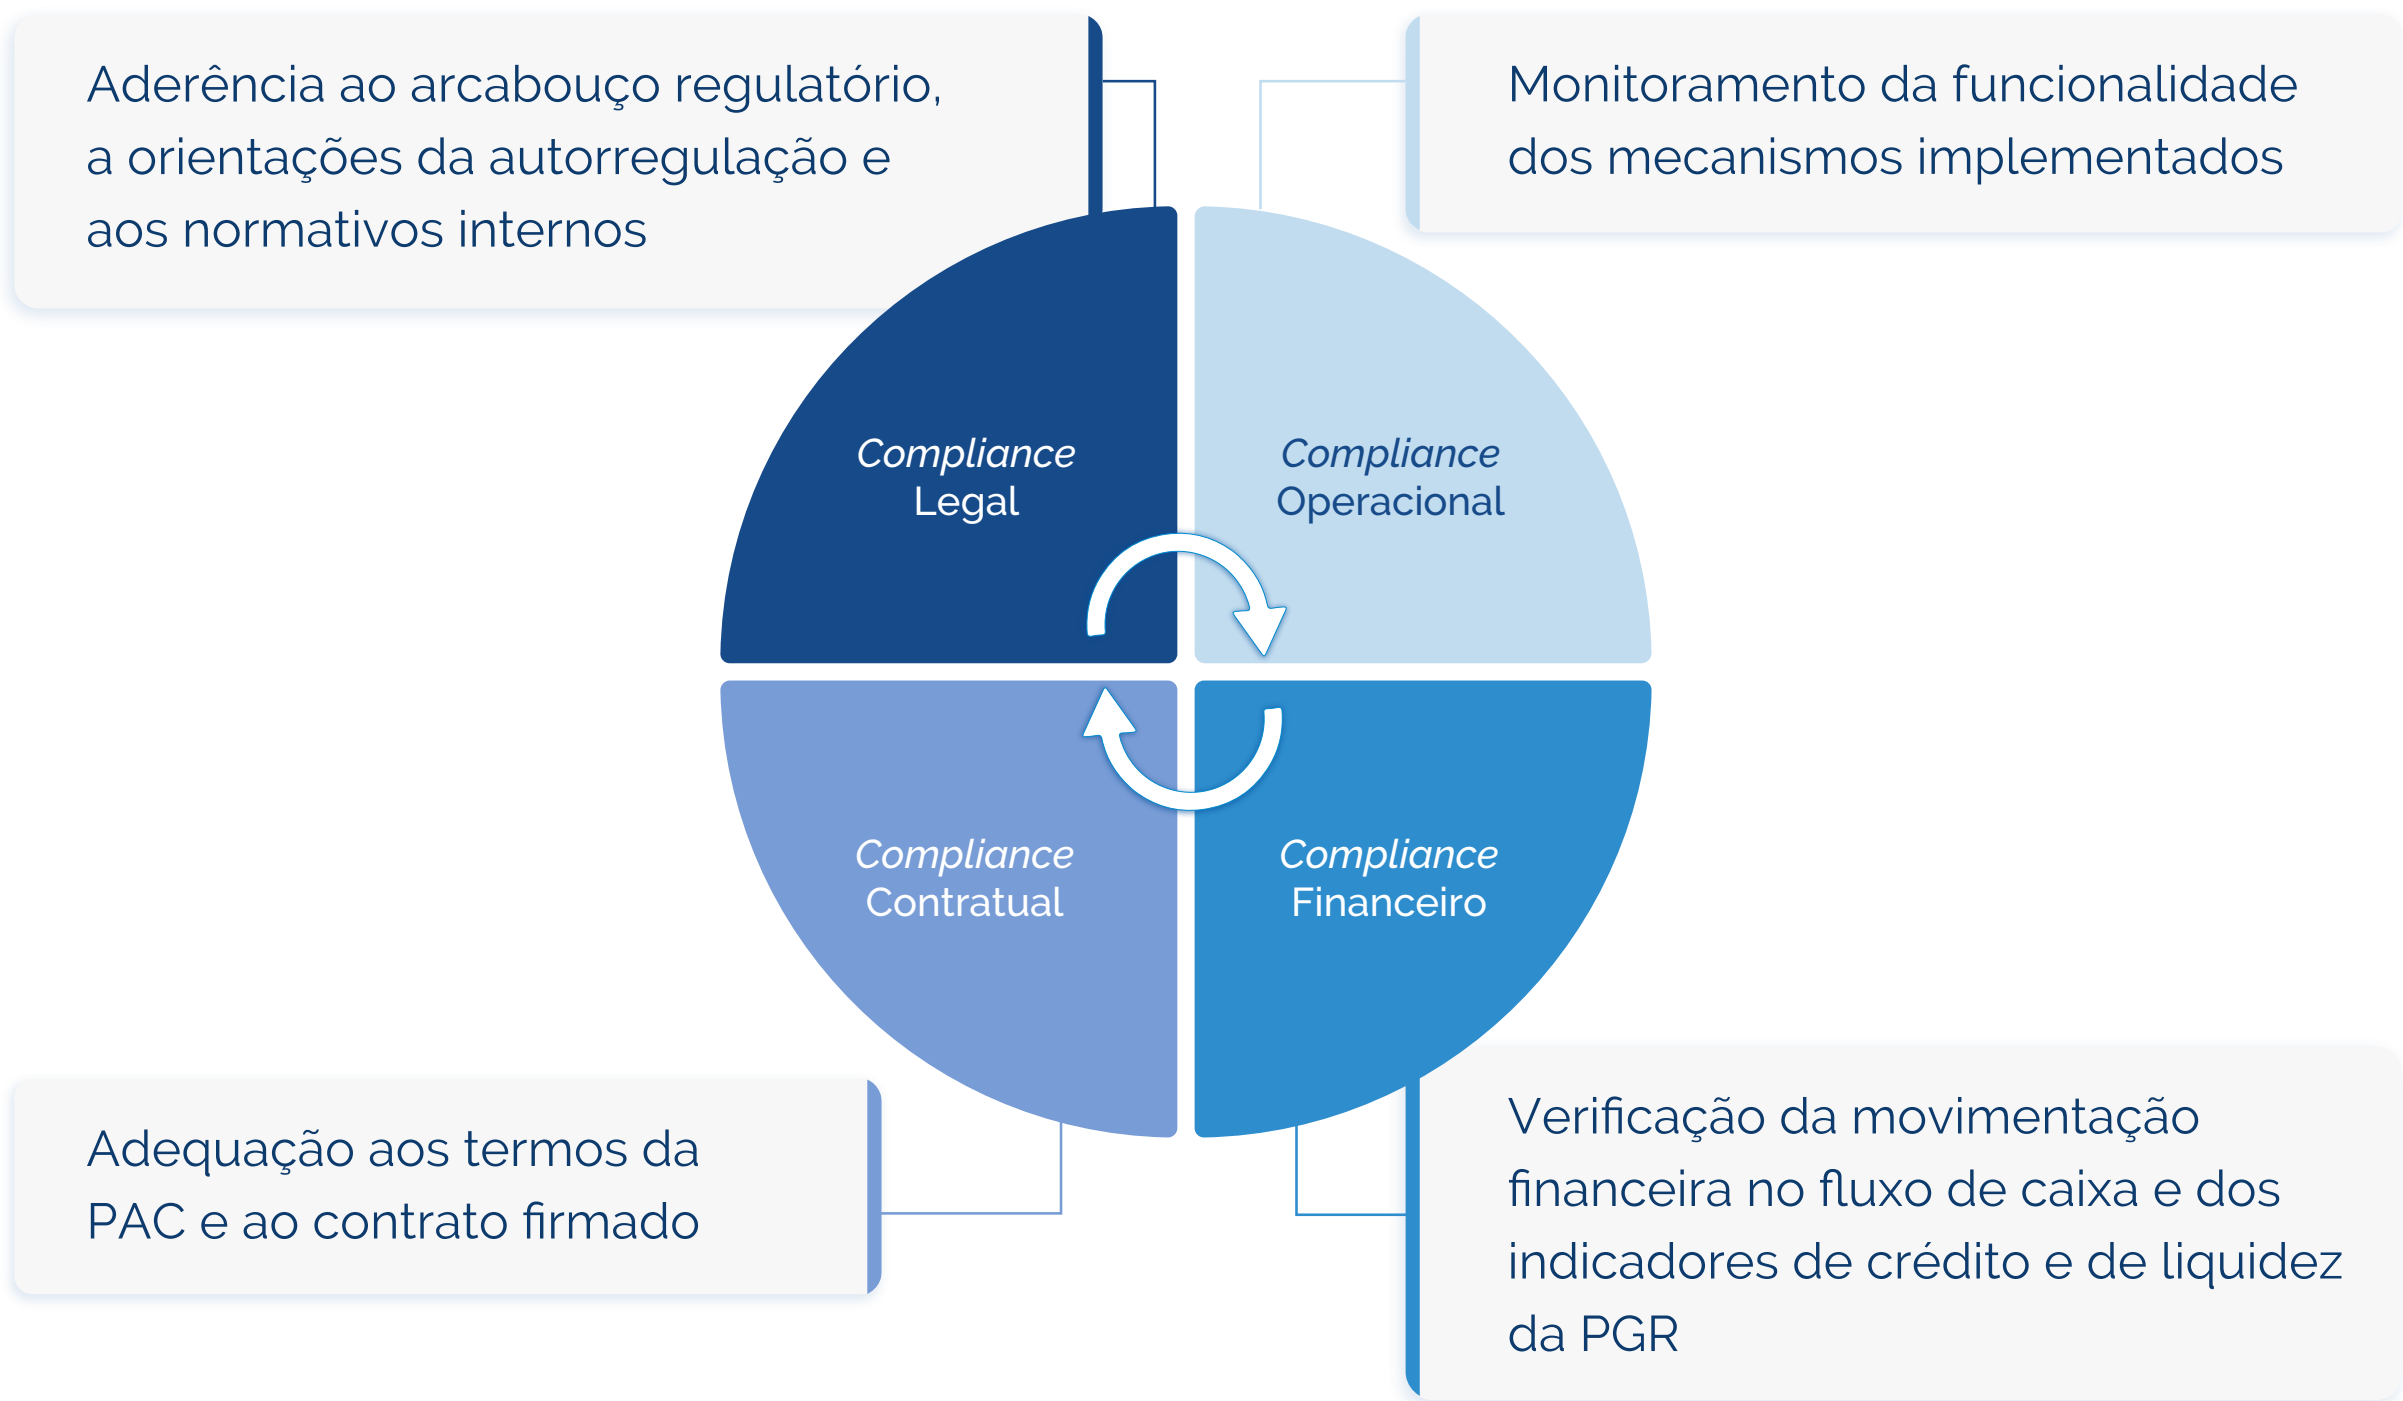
Aderência ao arcabouço regulatório, a orientações da autorregulação e aos normativos internos

Monitoramento da funcionalidade dos mecanismos implementados

*Compliance* Legal

*Compliance* Operacional

*Compliance* Contratual

*Compliance* Financeiro

Adequação aos termos da PAC e ao contrato firmado

Verificação da movimentação financeira no fluxo de caixa e dos indicadores de crédito e de liquidez da PGR